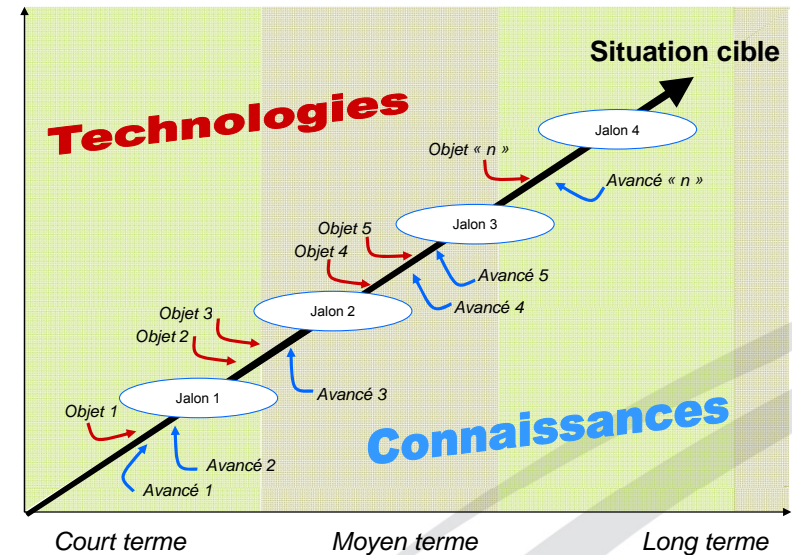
Situation cible

Technologies

Jalon 4

Objet « n »

Avancé « n »

Objet 5

Jalon 3

Objet 4

Avancé 5

Avancé 4

Objet 3

Jalon 2

Objet 2

Avancé 3

Jalon 1

Objet 1

Connaissances

Avancé 2

Avancé 1

Court terme

Moyen terme

Long terme